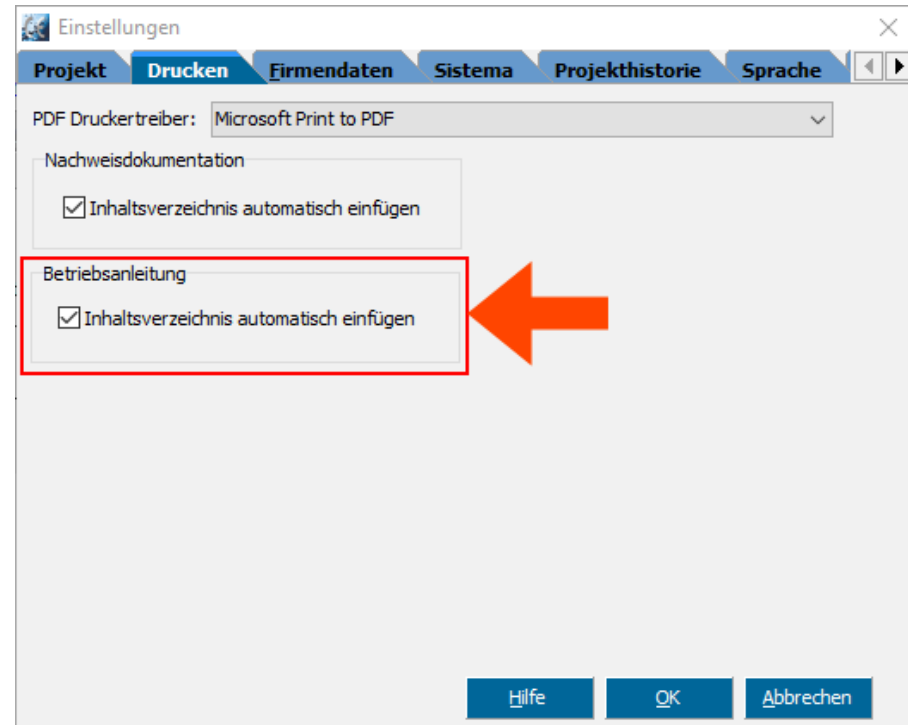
Einstellungen

Projekt | Drucken | Firmendaten | Sistema | Projekthistorie | Sprache

PDF Druckertreiber: Microsoft Print to PDF

Nachweisdokumentation

☑ Inhaltsverzeichnis automatisch einfügen

Betriebsanleitung

☑ Inhaltsverzeichnis automatisch einfügen

Hilfe | OK | Abbrechen